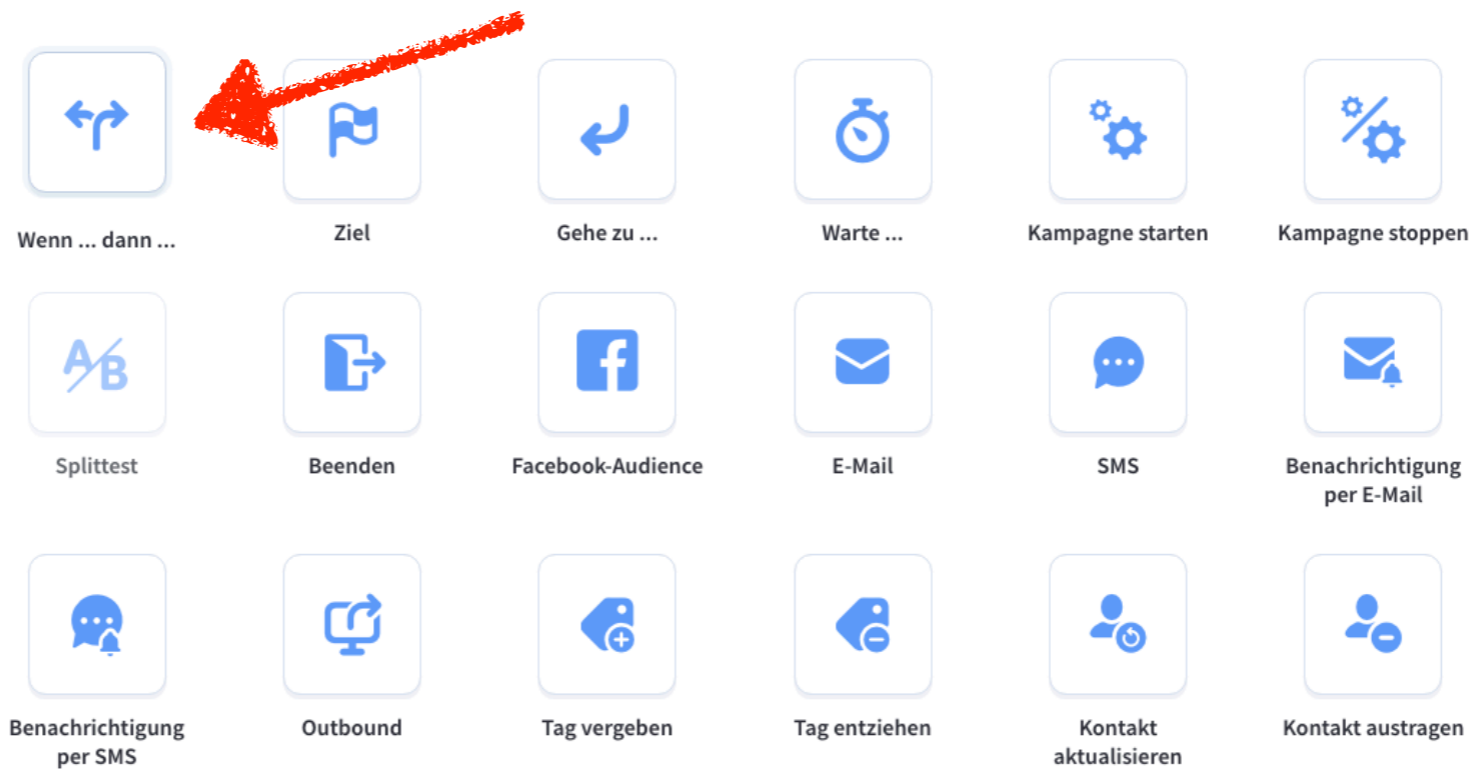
Wenn ... dann ...
Ziel
Gehe zu ...
Warte ...
Kampagne starten
Kampagne stoppen

A/B
Splittest
Beenden
Facebook-Audience
E-Mail
SMS
Benachrichtigung per E-Mail

Benachrichtigung per SMS
Outbound
Tag vergeben
Tag entziehen
Kontakt aktualisieren
Kontakt austragen